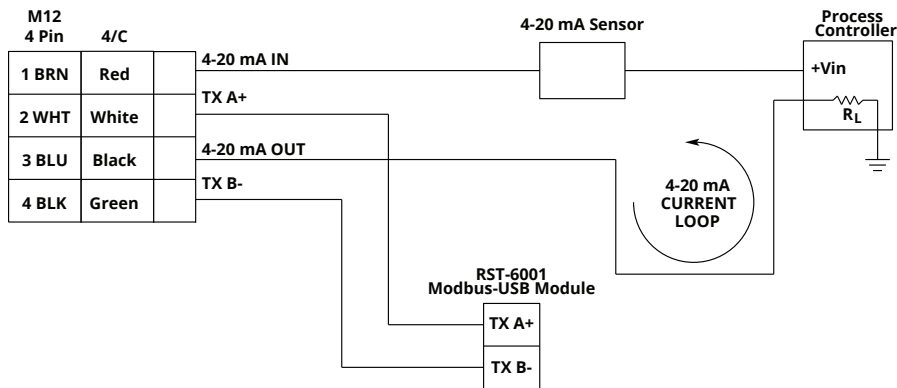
M12
4 Pin

4/C

| 1 BRN | Red |
|---|---|
| 2 WHT | White |
| 3 BLU | Black |
| 4 BLK | Green |

4-20 mA IN

TX A+

4-20 mA OUT

TX B-

4-20 mA Sensor

Process Controller

+Vin

$R_L$

4-20 mA CURRENT LOOP

RST-6001
Modbus-USB Module

TX A+

TX B-